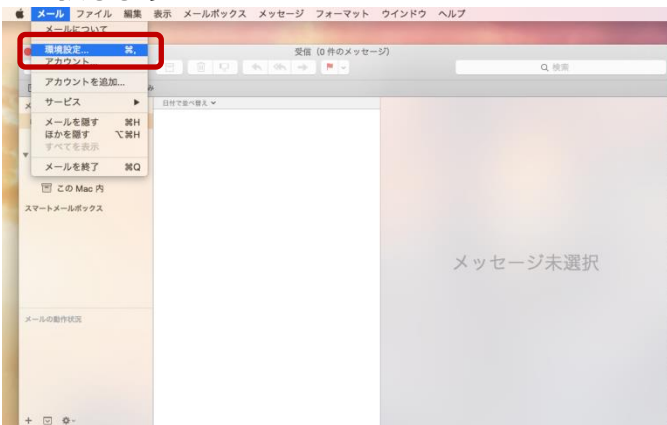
メール ファイル 編集 表示 メールボックス メッセージ フォーマット ウインドウ ヘルプ

メールについて
環境設定... ⌘,
アカウント...
アカウントを追加...
サービス ▶
メールを隠す ⌘H
ほかを隠す ⌥⌘H
すべてを表示
メールを終了 ⌘Q

受信 (0 件のメッセージ)

Q 検索

日付で並べ替え ⌄

この Mac 内
スマートメールボックス

メッセージ未選択

メールの動作状況